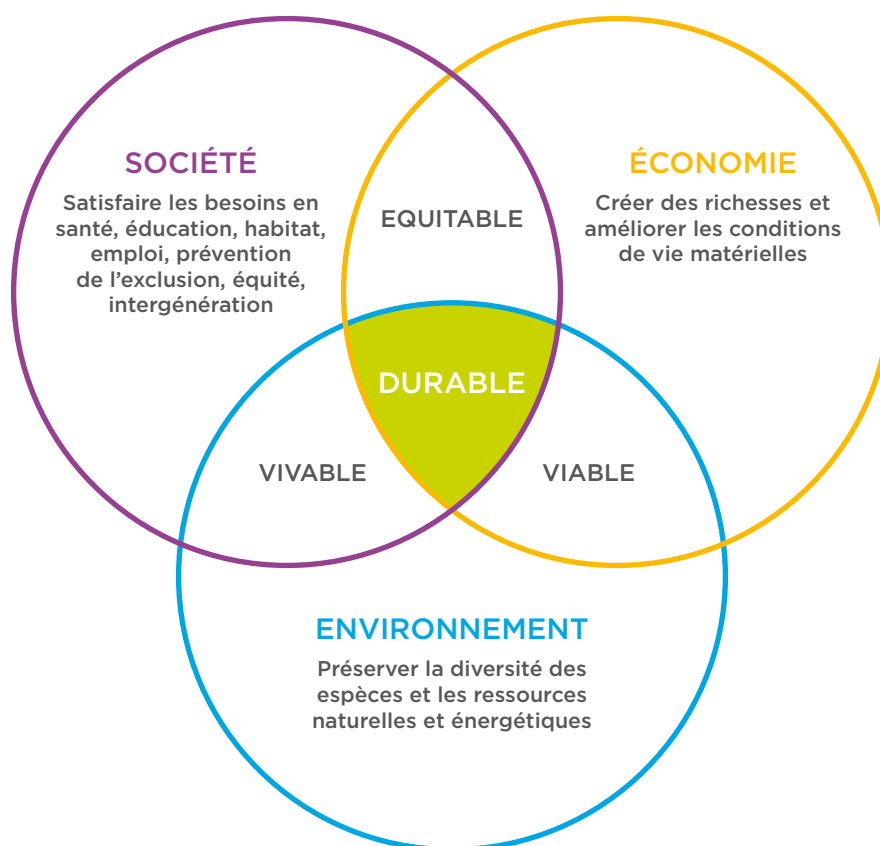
SOCIÉTÉ

Satisfaire les besoins en santé, éducation, habitat, emploi, prévention de l'exclusion, équité, intergénération

EQUITABLE

ÉCONOMIE

Créer des richesses et améliorer les conditions de vie matérielles

DURABLE

VIVABLE

VIABLE

ENVIRONNEMENT

Préserver la diversité des espèces et les ressources naturelles et énergétiques